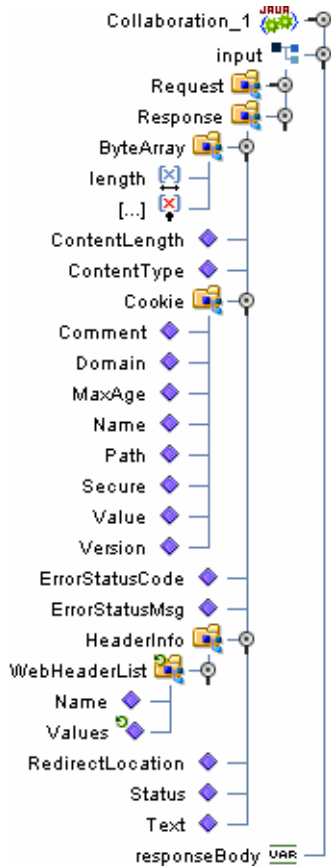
Collaboration_1
JAVA
input
Request
Response
ByteArray
length
[...]
ContentLength
ContentType
Cookie
Comment
Domain
MaxAge
Name
Path
Secure
Value
Version
ErrorStatusCode
ErrorStatusMsg
HeaderInfo
WebHeaderList
Name
Values
RedirectLocation
Status
Text
responseBody
VAR